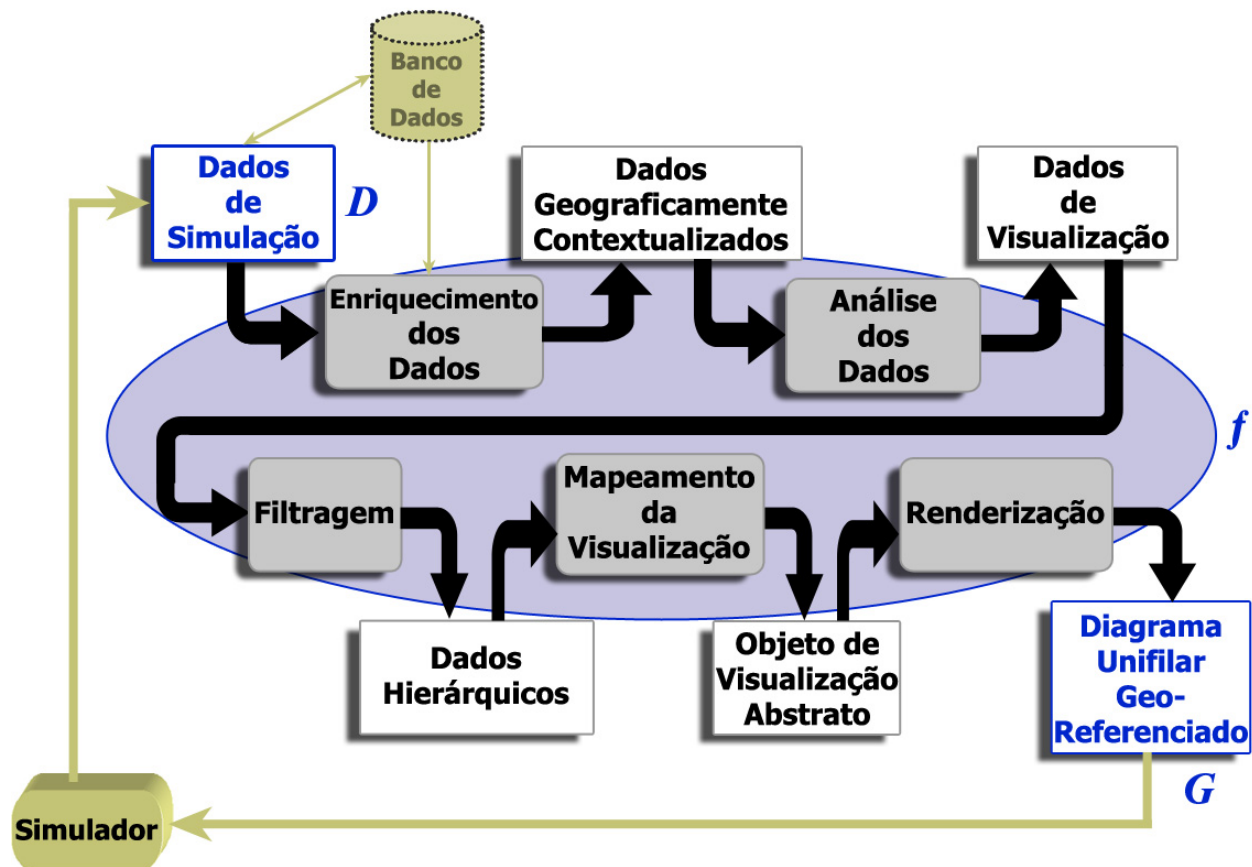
Banco de Dados

Dados de Simulação

$D$

Dados Geograficamente Contextualizados

Dados de Visualização

Enriquecimento dos Dados

Análise dos Dados

$f$

Filtragem

Mapeamento da Visualização

Renderização

Dados Hierárquicos

Objeto de Visualização Abstrato

Diagrama Unifilar Geo-Referenciado

$G$

Simulador